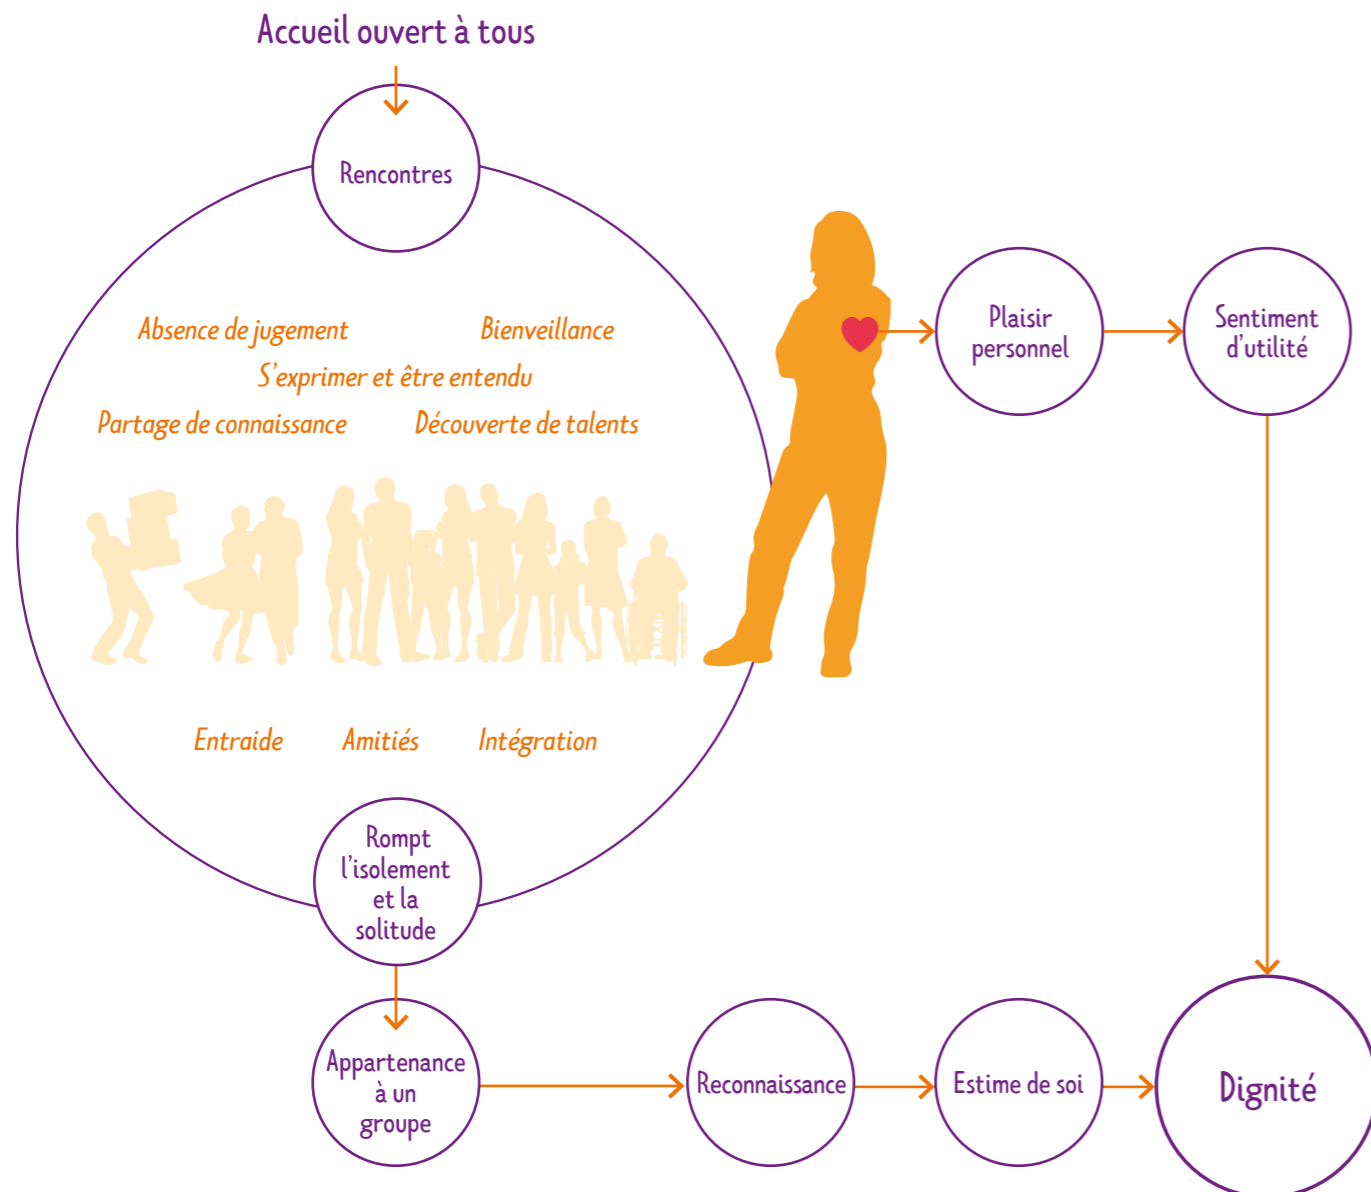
Accueil ouvert à tous

Rencontres

Absence de jugement

Bienveillance

S'exprimer et être entendu

Partage de connaissance

Découverte de talents

Entraide

Amitiés

Intégration

Rompt l'isolement et la solitude

Plaisir personnel

Sentiment d'utilité

Appartenance à un groupe

Reconnaissance

Estime de soi

Dignité